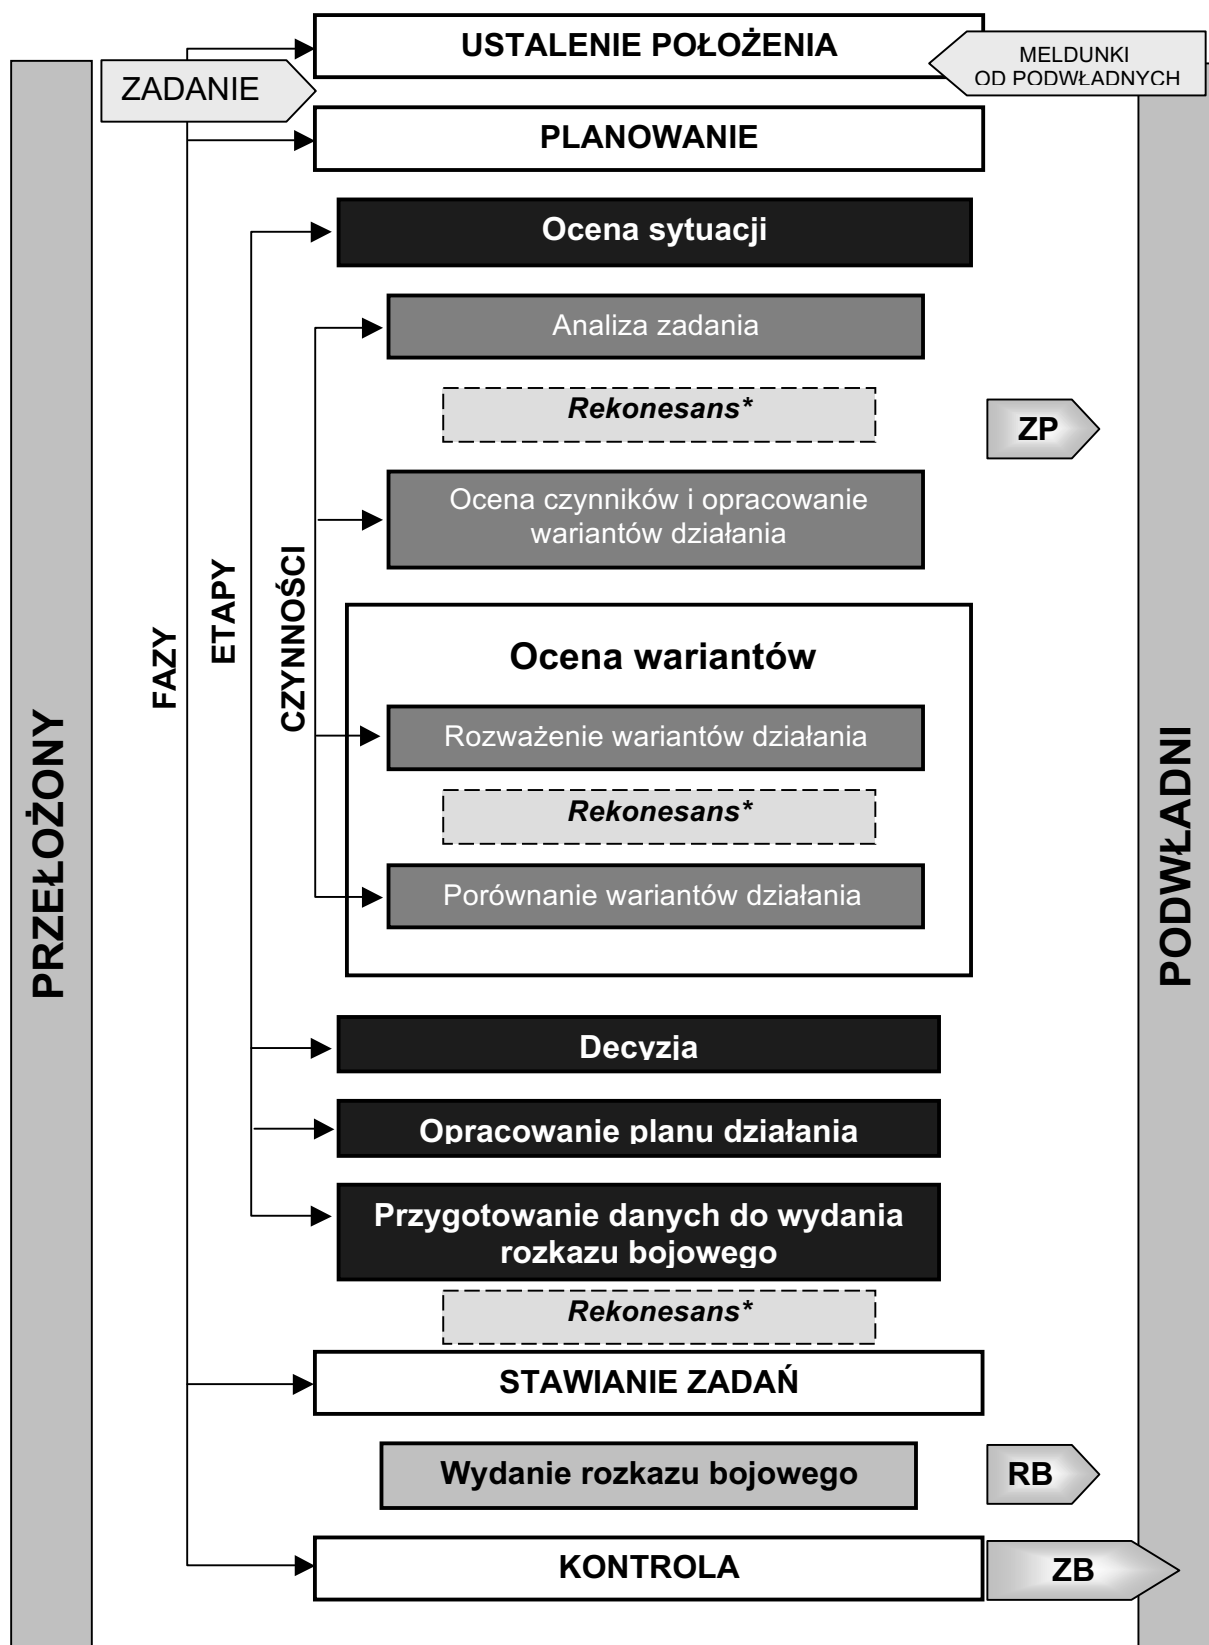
PRZEŁOŻONY

ZADANIE

USTALENIE POŁOŻENIA

MELDUNKI OD PODWŁADNYCH

PLANOWANIE

FAZY

ETAPY

CZYNNOŚCI

Ocena sytuacji

Analiza zadania

*Rekonesans**

ZP

Ocena czynników i opracowanie wariantów działania

Ocena wariantów

Rozważenie wariantów działania

*Rekonesans**

Porównanie wariantów działania

Decyzja

Opracowanie planu działania

Przygotowanie danych do wydania rozkazu bojowego

*Rekonesans**

STAWIANIE ZADAŃ

Wydanie rozkazu bojowego

RB

KONTROLA

ZB

PODWŁADNI